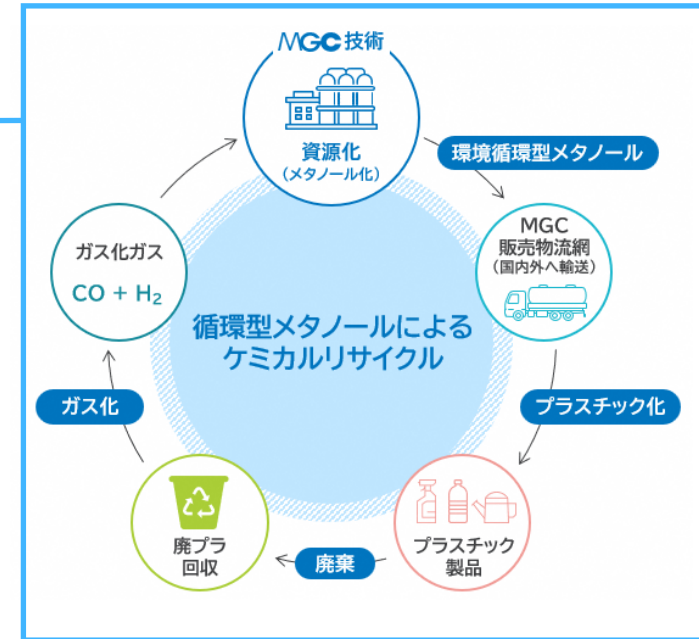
MGC技術

資源化
（メタノール化）

環境循環型メタノール

MGC
販売物流網
（国内外へ輸送）

プラスチック化

プラスチック
製品

廃棄

廃プラ
回収

ガス化

ガス化ガス
$CO + H_2$

循環型メタノールによる
ケミカルリサイクル